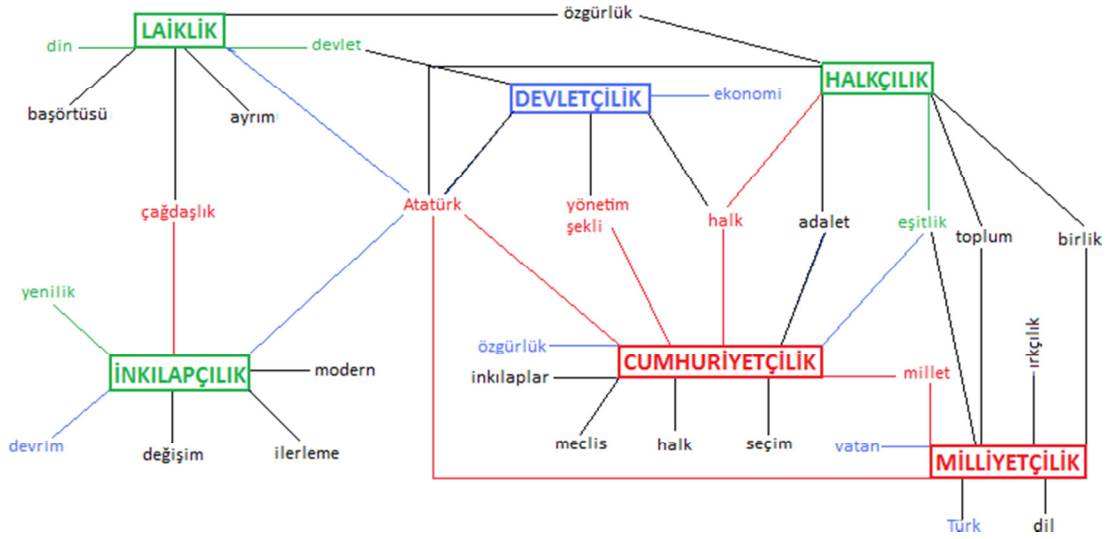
LAİKLİK
özgürlük
din
devlet
HALKÇILIK
DEVLETÇİLİK
ekonomi
başörtüsü
ayrım
çağdaşlık
Atatürk
yönetim şekli
halk
adalet
eşitlik
toplum
birlik
yenilik
ırkçılık
özgürlük
İNKILAPÇILIK
modern
CUMHURİYETÇİLİK
inkılaplar
millet
devrim
değişim
ilerleme
meclis
halk
seçim
vatan
MİLLİYETÇİLİK
Türk
dil